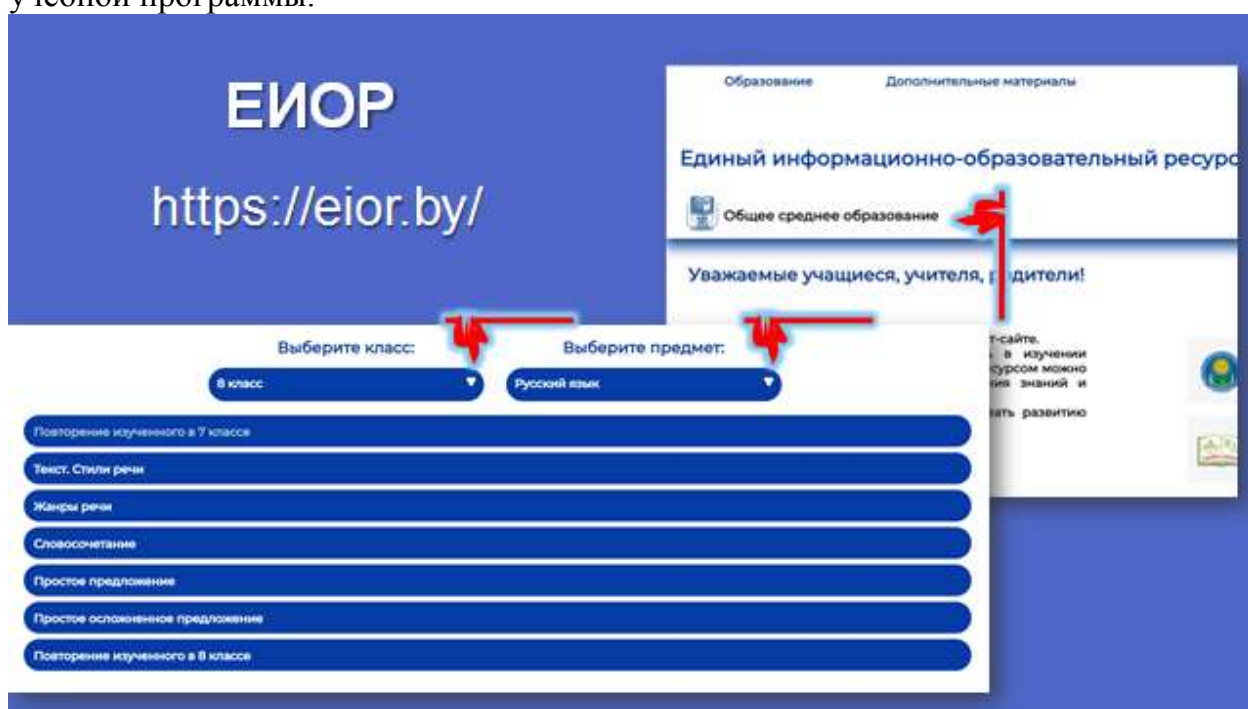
учебной программы.

ЕИОР

https://eior.by/

Образование Дополнительные материалы

Единый информационно-образовательный ресурс

Общее среднее образование

Уважаемые учащиеся, учителя, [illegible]дители!

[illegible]т-сайте.
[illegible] в изучении
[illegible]сурсом можно
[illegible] знаний и
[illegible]ать развитию

Выберите класс:

8 класс

Выберите предмет:

Русский язык

Повторение изученного в 7 классе

Текст. Стили речи

Жанры речи

Словосочетание

Простое предложение

Простое осложненное предложение

Повторение изученного в 8 классе